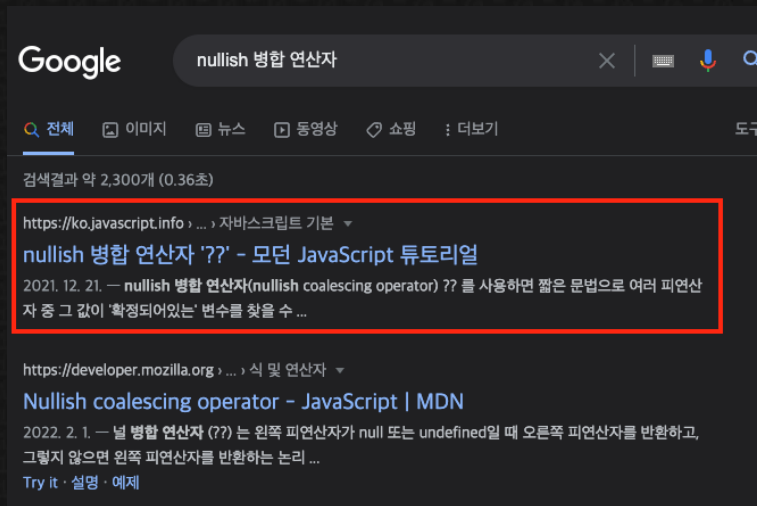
Google

nullish 병합 연산자

전체 이미지 뉴스 동영상 쇼핑 ⋮ 더보기 도구

검색결과 약 2,300개 (0.36초)

https://ko.javascript.info › ... › 자바스크립트 기본

nullish 병합 연산자 '??' - 모던 JavaScript 튜토리얼

2021. 12. 21. — nullish 병합 연산자(nullish coalescing operator) ?? 를 사용하면 짧은 문법으로 여러 피연산자 중 그 값이 '확정되어있는' 변수를 찾을 수 ...

https://developer.mozilla.org › ... › 식 및 연산자

Nullish coalescing operator - JavaScript | MDN

2022. 2. 1. — 널 병합 연산자 (??) 는 왼쪽 피연산자가 null 또는 undefined일 때 오른쪽 피연산자를 반환하고, 그렇지 않으면 왼쪽 피연산자를 반환하는 논리 ...

Try it · 설명 · 예제